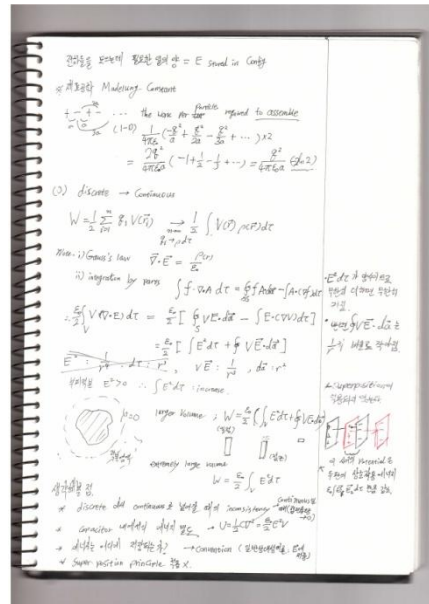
전하들을 모으는데 필요한 일의 양 = E saved in Config.

※ 재료공학 Madelung Constant

$+ - + - \cdots$ the work for ~~the~~ particle required to assemble

$(1-D)$ $\frac{1}{4\pi\varepsilon_0}\left(-\frac{q^2}{a}+\frac{q^2}{2a}-\frac{q^2}{3a}+\cdots\right)\times 2$

$= \frac{2q^2}{4\pi\varepsilon_0 a}\left(-1+\frac{1}{2}-\frac{1}{3}+\cdots\right) = \frac{q^2}{4\pi\varepsilon_0 a}(2\ln 2)$

(2) discrete → Continuous

$W = \frac{1}{2}\sum_{i=1}^{n} q_i V(\vec{r_i}) \underset{q_i \to \rho d\tau}{\underset{n\to\infty}{\longrightarrow}} \frac{1}{2}\int V(\vec{r})\rho(\vec{r})d\tau$

Note: i) Gauss's law $\vec{\nabla}\cdot\vec{E} = \frac{\rho(\vec{r})}{\varepsilon_0}$

ii) integration by parts $\int f\cdot\nabla A\, d\tau = \oint_S f A\, d\vec{a} - \int A\cdot(\nabla f)d\tau$

$= \frac{\varepsilon_0}{2}\int_V V(\nabla\cdot E)d\tau = \frac{\varepsilon_0}{2}\left[\oint_S V\vec{E}\cdot d\vec{a} - \int E\cdot(\nabla V)d\tau\right]$

$= \frac{\varepsilon_0}{2}\left[\int E^2 d\tau + \oint V\vec{E}\cdot d\vec{a}\right]$

~~$E^2 : \frac{1}{r^4}, d\tau : r^3$~~ , $V\vec{E} : \frac{1}{r^3}$, $da : r^2$

부피를 $E^2>0$ $\int E^2 d\tau$ : increase

larger volume $W = \frac{\varepsilon_0}{2}\left(\int E^2 d\tau + \oint V\vec{E}\cdot d\vec{a}\right)$

(일정) (증가)

extremely large volume

$W = \frac{\varepsilon_0}{2}\int_V E^2 d\tau$

생각해볼 점.

※ discrete 와 continuous 로 넘어갈 때의 inconsistency (self-energy 때문, 점전하에서 무한)

※ capacitor 내에서의 에너지 밀도 → $U = \frac{1}{2}CV^2 = \frac{\varepsilon_0}{2}E^2 V$

→ 에너지는 어디에 저장되는가? → Convention (일반상대론에서, E의 위치)

※ Super-position principle 성립 X.

$E^2 d\tau$ 가 양수이므로 무한대 이어야 무한히 커짐.

· 반면 $\oint V\vec{E}\cdot d\vec{a}$ 는 $\frac{1}{r}$ 이 비율로 감소함.

∴ superposition 이 성립하지 않음

※ 세기의 potential 을 두면서 상호작용 에너지 E(및 E²)로 변한 것.